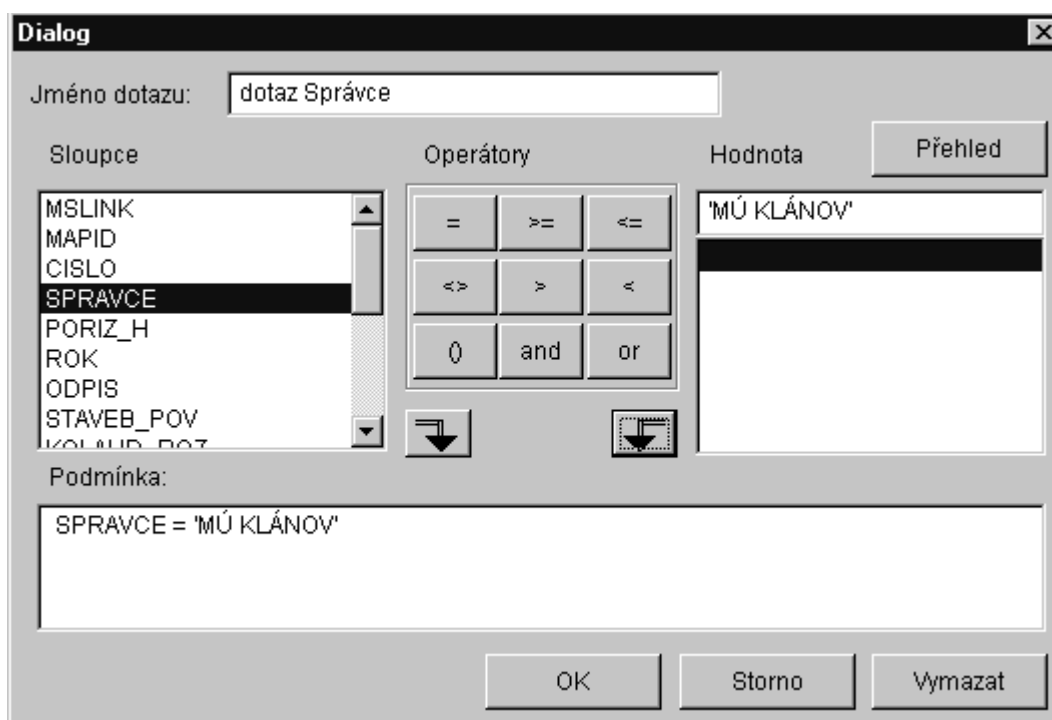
Dialog

Jméno dotazu: dotaz Správce

Sloupce

Operátory

Hodnota

Přehled

MSLINK
MAPID
CISLO
SPRAVCE
PORIZ_H
ROK
ODPIS
STAVEB_POV
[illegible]

| = | >= | <= |
|---|---|---|
| <> | > | < |
| () | and | or |

'MÚ KLÁNOV'

Podmínka:

SPRAVCE = 'MÚ KLÁNOV'

OK Storno Vymazat